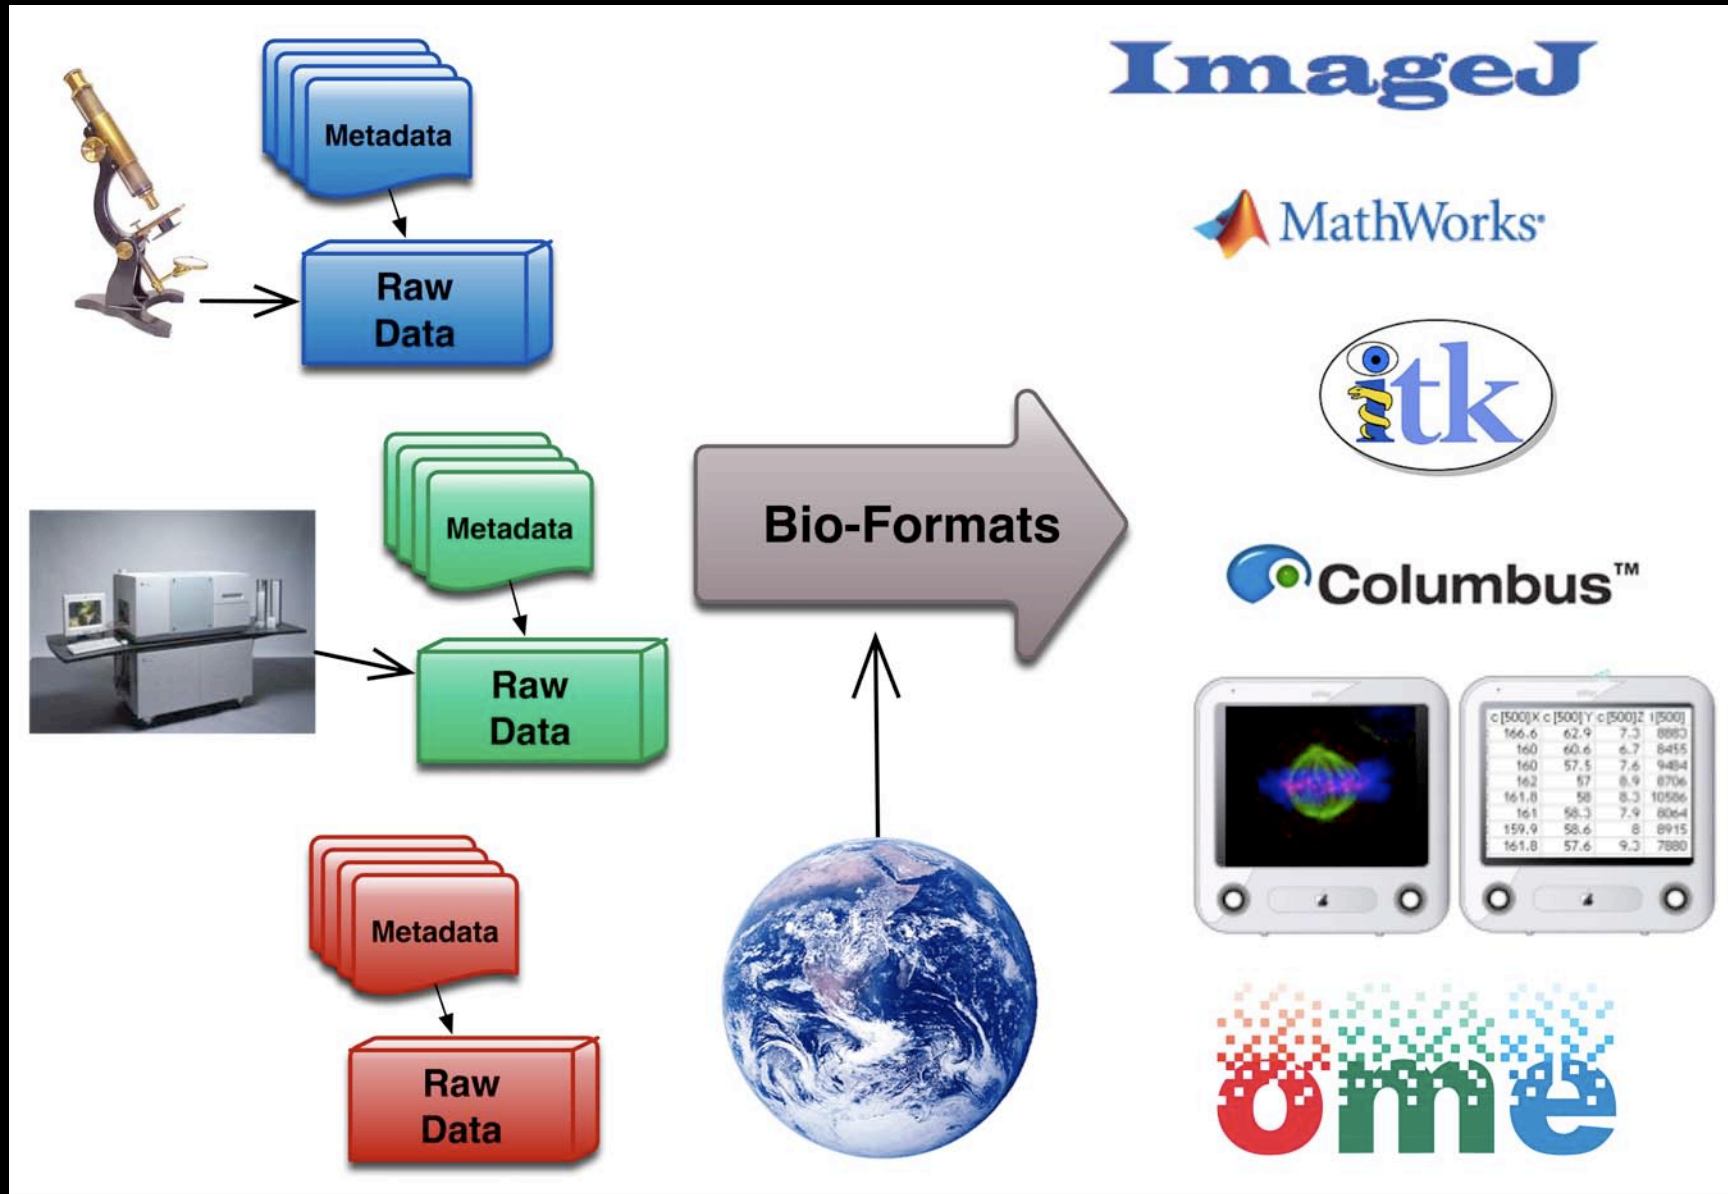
Metadata

Raw Data

Metadata

Raw Data

Metadata

Raw Data

Bio-Formats

ImageJ

MathWorks

itk

Columbus™

| c[500]X | c[500]Y | c[500]Z | I[500] |
|---|---|---|---|
| 166.6 | 62.9 | 7.3 | 8883 |
| 160 | 60.6 | 6.7 | 8455 |
| 160 | 57.5 | 7.6 | 9484 |
| 162 | 57 | 8.9 | 8706 |
| 161.8 | 58 | 8.3 | 10586 |
| 161 | 58.3 | 7.9 | 8064 |
| 159.9 | 58.6 | 8 | 8915 |
| 161.8 | 57.6 | 9.3 | 7880 |

ome